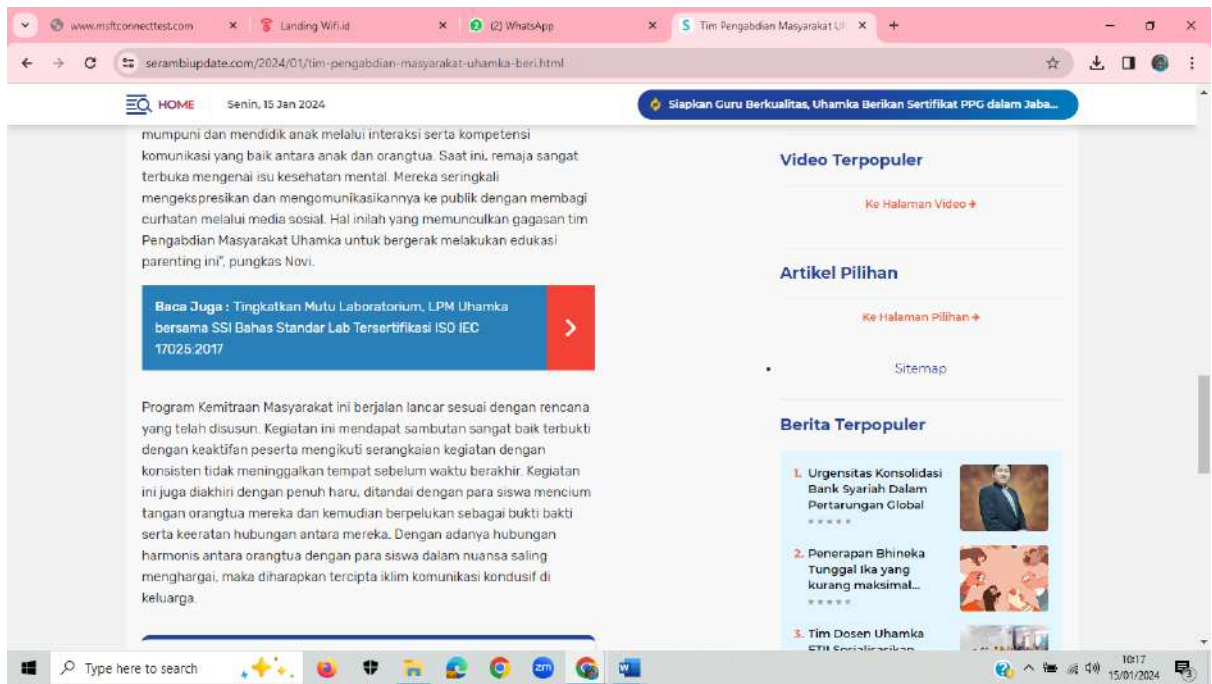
www.msftconnecttest.com
Landing Wifi.id
(2) WhatsApp
Tim Pengabdian Masyarakat U

serambiupdate.com/2024/01/tim-pengabdian-masyarakat-uhamka-beri.html

HOME Senin, 15 Jan 2024

Siapkan Guru Berkualitas, Uhamka Berikan Sertifikat PPG dalam Jaba...

mumpuni dan mendidik anak melalui interaksi serta kompetensi komunikasi yang baik antara anak dan orangtua. Saat ini, remaja sangat terbuka mengenai isu kesehatan mental. Mereka seringkali mengekspresikan dan mengomunikasikannya ke publik dengan membagi curhatan melalui media sosial. Hal inilah yang memunculkan gagasan tim Pengabdian Masyarakat Uhamka untuk bergerak melakukan edukasi parenting ini", pungkas Novi.

Baca Juga : Tingkatkan Mutu Laboratorium, LPM Uhamka bersama SSI Bahas Standar Lab Tersertifikasi ISO IEC 17025:2017

Program Kemitraan Masyarakat ini berjalan lancar sesuai dengan rencana yang telah disusun. Kegiatan ini mendapat sambutan sangat baik terbukti dengan keaktifan peserta mengikuti serangkaian kegiatan dengan konsisten tidak meninggalkan tempat sebelum waktu berakhir. Kegiatan ini juga diakhiri dengan penuh haru, ditandai dengan para siswa mencium tangan orangtua mereka dan kemudian berpelukan sebagai bukti bakti serta keeratan hubungan antara mereka. Dengan adanya hubungan harmonis antara orangtua dengan para siswa dalam nuansa saling menghargai, maka diharapkan tercipta iklim komunikasi kondusif di keluarga.

Video Terpopuler

Ke Halaman Video →

Artikel Pilihan

Ke Halaman Pilihan →

Sitemap

Berita Terpopuler

1. Urgensitas Konsolidasi Bank Syariah Dalam Pertarungan Global

2. Penerapan Bhineka Tunggal Ika yang kurang maksimal...

3. Tim Dosen Uhamka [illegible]

Type here to search

10:17
15/01/2024